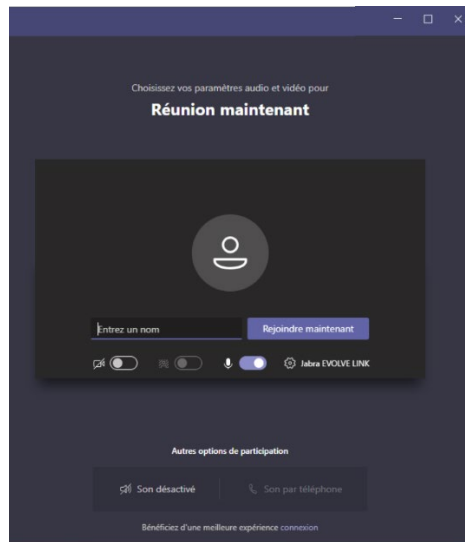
Choisissez vos paramètres audio et vidéo pour

Réunion maintenant

Entrez un nom

Rejoindre maintenant

Jabra EVOLVE LINK

Autres options de participation

Son désactivé

Son par téléphone

Bénéficiez d'une meilleure expérience connexion